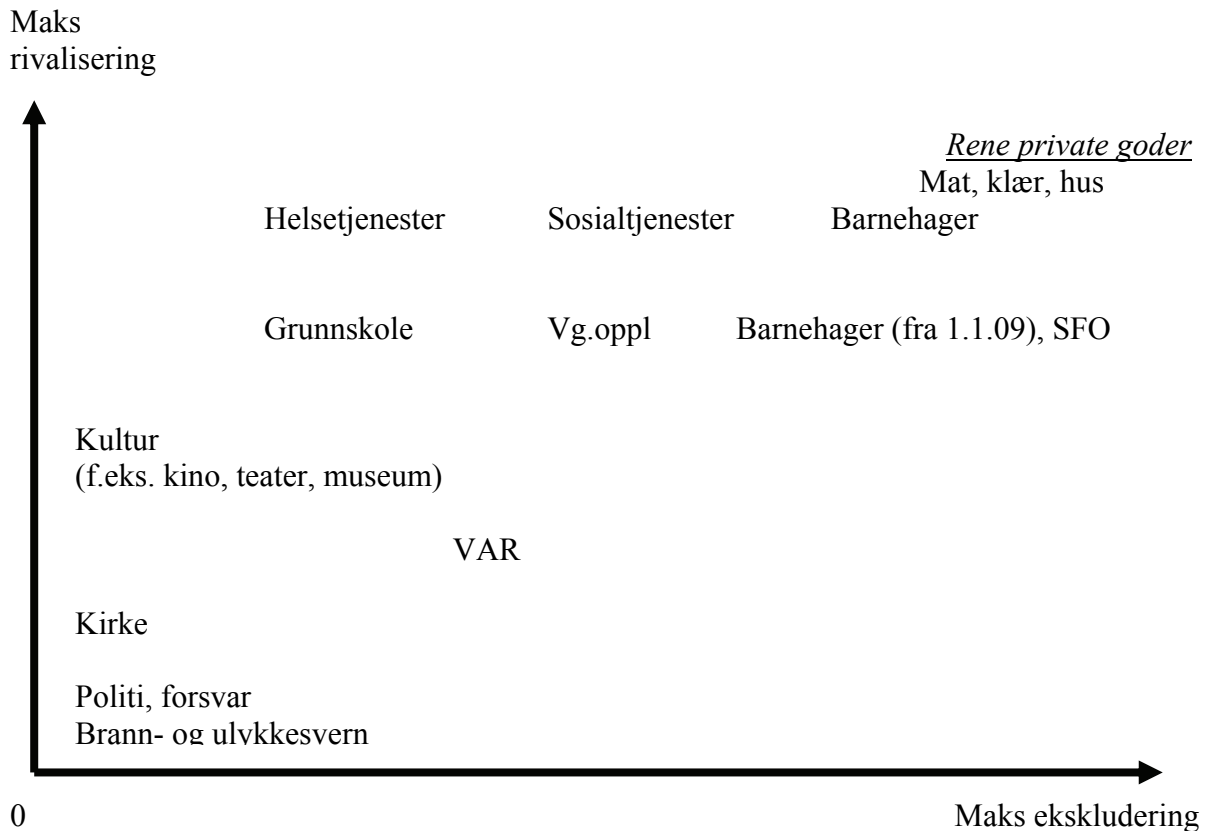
Maks rivalisering

Rene private goder
Mat, klær, hus

Helsetjenester Sosialtjenester Barnehager

Grunnskole Vg.oppl Barnehager (fra 1.1.09), SFO

Kultur
(f.eks. kino, teater, museum)

VAR

Kirke

Politi, forsvar
Brann- og ulykkesvern

0

Maks ekskludering